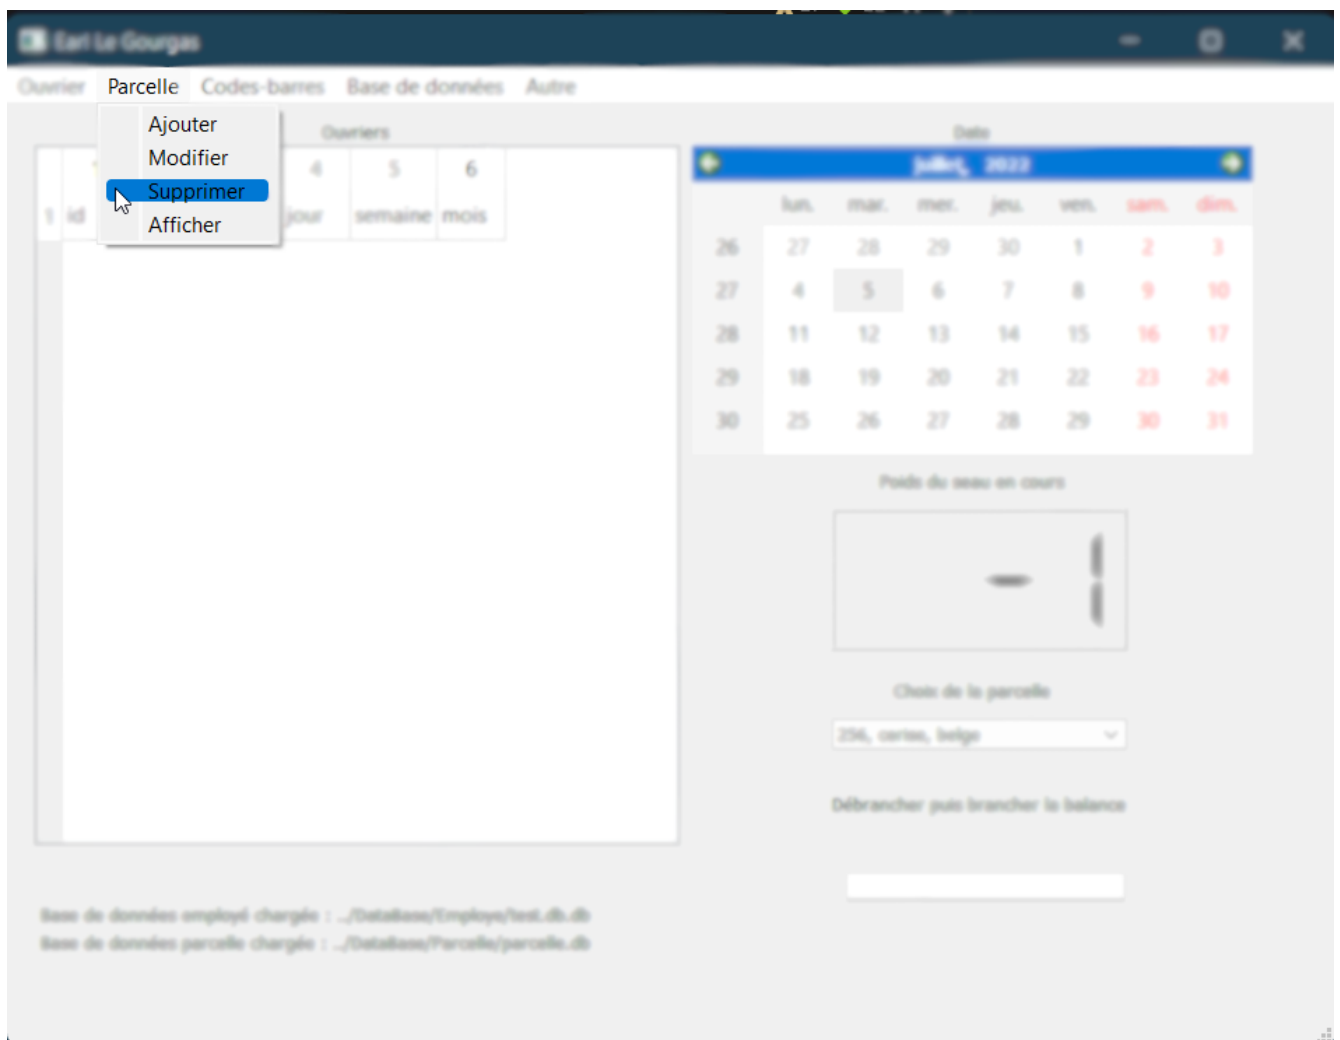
Earl Le Gourgas

Ouvrier Parcelle Codes-barres Base de données Autre

Ajouter
Modifier
Supprimer
Afficher

Ouvriers

| | | 4 | 5 | 6 |
|---|---|---|---|---|
| 1 | id | jour | semaine | mois |

Date

juillet, 2022

| | lun. | mar. | mer. | jeu. | ven. | sam. | dim. |
|---|---|---|---|---|---|---|---|
| 26 | 27 | 28 | 29 | 30 | 1 | 2 | 3 |
| 27 | 4 | 5 | 6 | 7 | 8 | 9 | 10 |
| 28 | 11 | 12 | 13 | 14 | 15 | 16 | 17 |
| 29 | 18 | 19 | 20 | 21 | 22 | 23 | 24 |
| 30 | 25 | 26 | 27 | 28 | 29 | 30 | 31 |

Poids du seau en cours

-|

Choix de la parcelle

256, cerise, belge

Débrancher puis brancher la balance

Base de données employé chargée : ../DataBase/Employe/test.db.db
Base de données parcelle chargée : ../DataBase/Parcelle/parcelle.db